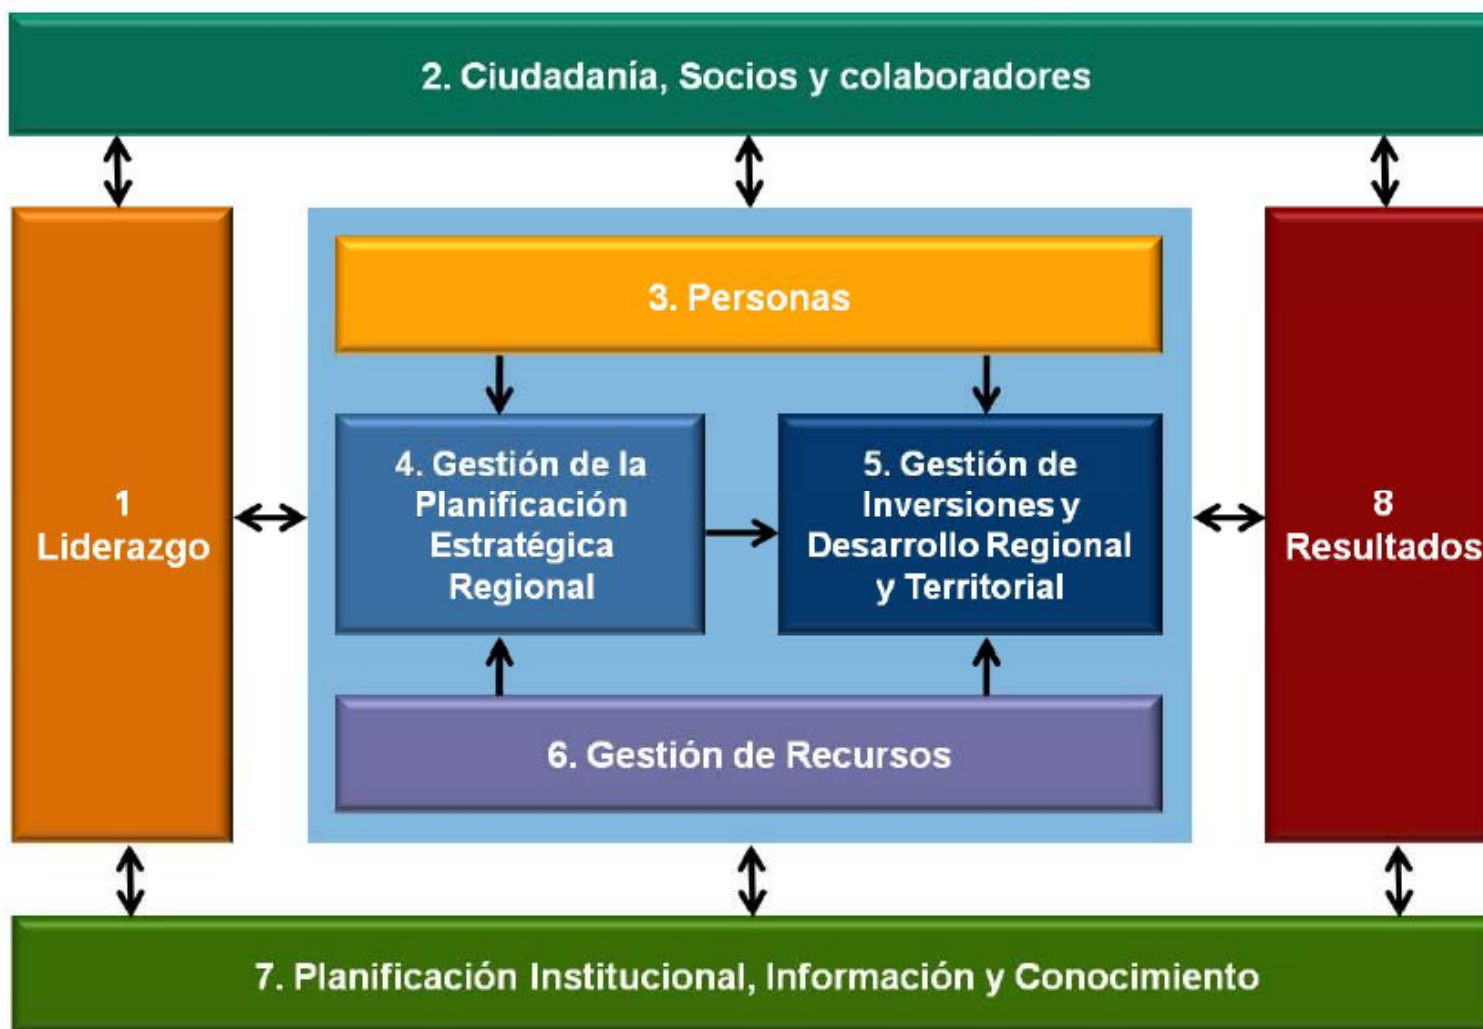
2. Ciudadanía, Socios y colaboradores

1
Liderazgo

3. Personas

4. Gestión de la Planificación Estratégica Regional

5. Gestión de Inversiones y Desarrollo Regional y Territorial

6. Gestión de Recursos

8
Resultados

7. Planificación Institucional, Información y Conocimiento